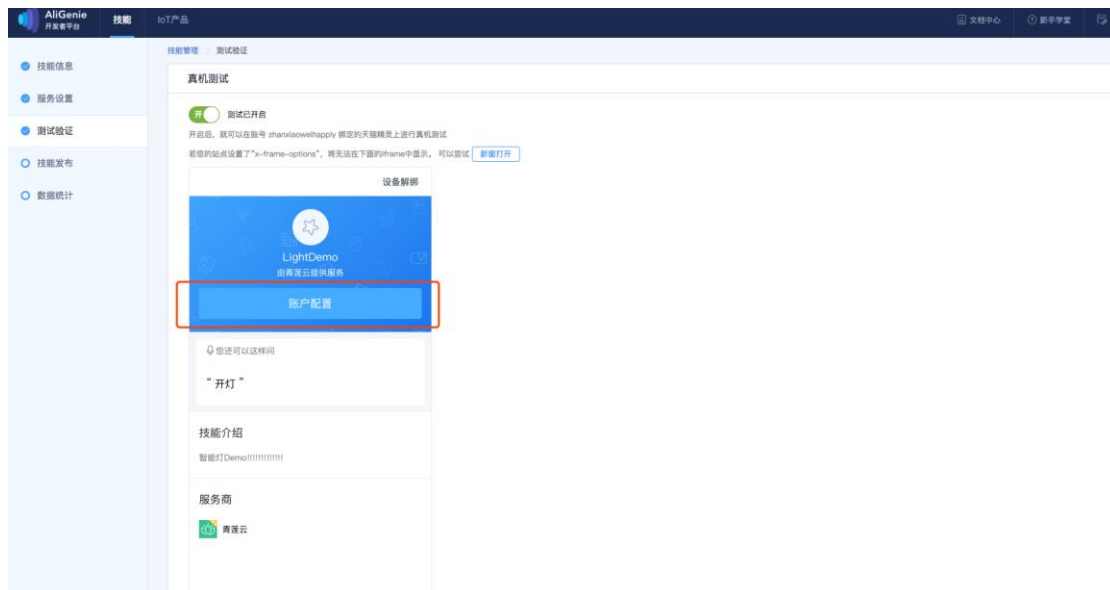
AliGenie
开发者平台

技能

IoT产品

文档中心

新手学堂

技能信息

服务设置

测试验证

技能发布

数据统计

技能管理 > 测试验证

真机测试

开 测试已开启

开启后，就可以在账号 zhanxiaoweihappy 绑定的天猫精灵上进行真机测试

若您的站点设置了"x-frame-options"，将无法在下面的iframe中显示，可以尝试 新窗打开

设备解绑

LightDemo
由青莲云提供服务

账户配置

您还可以这样问

" 开灯 "

技能介绍

智能灯Demo!!!!!!!!!!!!!

服务商

青莲云